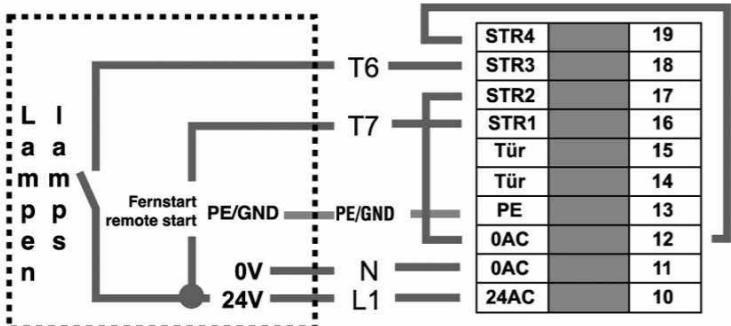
L a m p e n

l a m p s

Fernstart
remote start

PE/GND

0V

24V

T6

T7

PE/GND

N

L1

| STR4 | | 19 |
|---|---|---|
| STR3 | | 18 |
| STR2 | | 17 |
| STR1 | | 16 |
| Tür | | 15 |
| Tür | | 14 |
| PE | | 13 |
| 0AC | | 12 |
| 0AC | | 11 |
| 24AC | | 10 |